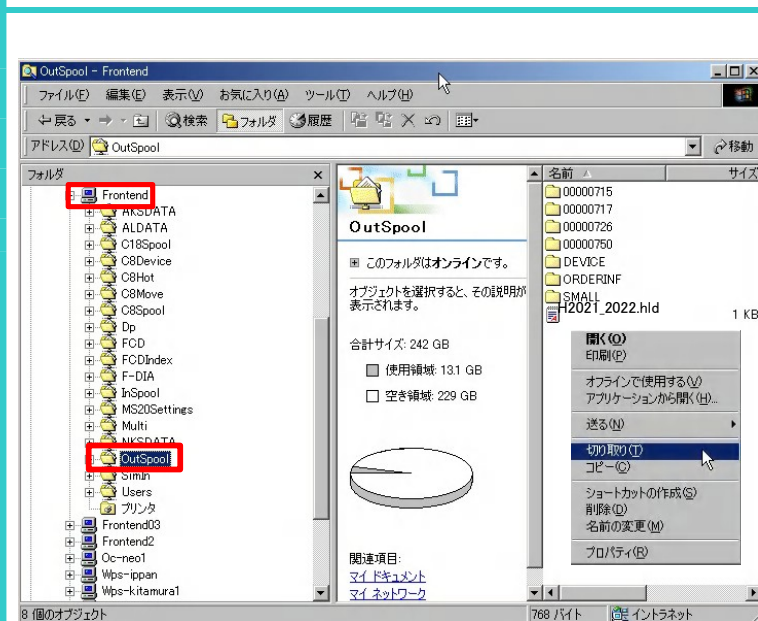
OutSpool - Frontend

ファイル(F) 編集(E) 表示(V) お気に入り(A) ツール(T) ヘルプ(H)

戻る 検索 フォルダ 履歴

アドレス(D) OutSpool 移動

フォルダ ×

Frontend
AKSDATA
ALDATA
C18Spool
C8Device
C8Hot
C8Move
C8Spool
Dp
FCD
FCDIndex
F-DIA
InSpool
MS20Settings
Multi
NKSDATA
OutSpool
Simin
Users
プリンタ
Frontend03
Frontend2
Oc-neo1
Wps-ippan
Wps-kitamura1

OutSpool

このフォルダはオンラインです。

オブジェクトを選択すると、その説明が表示されます。

合計サイズ: 242 GB

使用領域: 13.1 GB

空き領域: 229 GB

関連項目:
マイ ドキュメント
マイ ネットワーク

名前 サイズ
00000715
00000717
00000726
00000750
DEVICE
ORDERINF
SMALL
H2021_2022.hld 1 KB

開く(O)
印刷(P)
オフラインで使用する(V)
アプリケーションから開く(H)...
送る(N)
切り取り(T)
コピー(C)
ショートカットの作成(S)
削除(D)
名前の変更(M)
プロパティ(R)

8 個のオブジェクト
768 バイト
イントラネット